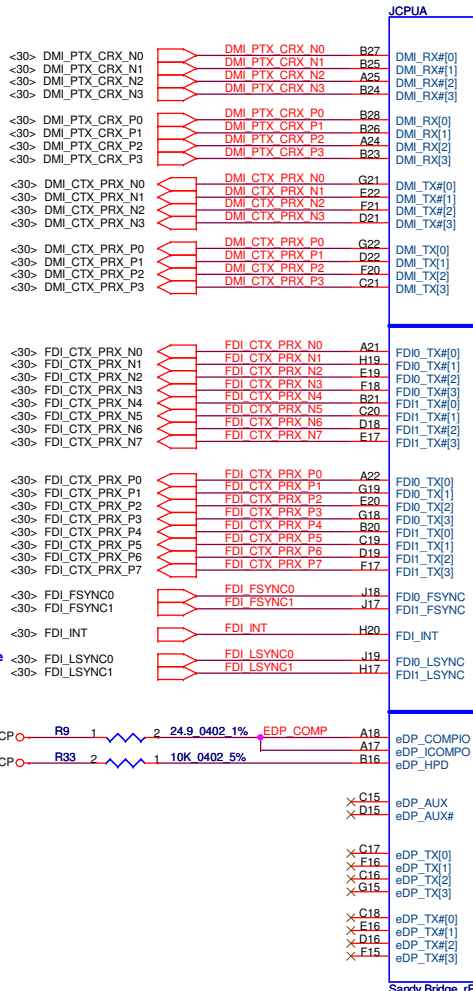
JCPUA

<30> DMI_PTX_CRX_N0 DMI_PTX_CRX_N0 B27 DMI_RX#[0]
<30> DMI_PTX_CRX_N1 DMI_PTX_CRX_N1 B25 DMI_RX#[1]
<30> DMI_PTX_CRX_N2 DMI_PTX_CRX_N2 A25 DMI_RX#[2]
<30> DMI_PTX_CRX_N3 DMI_PTX_CRX_N3 B24 DMI_RX#[3]

<30> DMI_PTX_CRX_P0 DMI_PTX_CRX_P0 B28 DMI_RX[0]
<30> DMI_PTX_CRX_P1 DMI_PTX_CRX_P1 B26 DMI_RX[1]
<30> DMI_PTX_CRX_P2 DMI_PTX_CRX_P2 A24 DMI_RX[2]
<30> DMI_PTX_CRX_P3 DMI_PTX_CRX_P3 B23 DMI_RX[3]

<30> DMI_CTX_PRX_N0 DMI_CTX_PRX_N0 G21 DMI_TX#[0]
<30> DMI_CTX_PRX_N1 DMI_CTX_PRX_N1 E22 DMI_TX#[1]
<30> DMI_CTX_PRX_N2 DMI_CTX_PRX_N2 F21 DMI_TX#[2]
<30> DMI_CTX_PRX_N3 DMI_CTX_PRX_N3 D21 DMI_TX#[3]

<30> DMI_CTX_PRX_P0 DMI_CTX_PRX_P0 G22 DMI_TX[0]
<30> DMI_CTX_PRX_P1 DMI_CTX_PRX_P1 D22 DMI_TX[1]
<30> DMI_CTX_PRX_P2 DMI_CTX_PRX_P2 F20 DMI_TX[2]
<30> DMI_CTX_PRX_P3 DMI_CTX_PRX_P3 C21 DMI_TX[3]

<30> FDI_CTX_PRX_N0 FDI_CTX_PRX_N0 A21 FDI0_TX#[0]
<30> FDI_CTX_PRX_N1 FDI_CTX_PRX_N1 H19 FDI0_TX#[1]
<30> FDI_CTX_PRX_N2 FDI_CTX_PRX_N2 E19 FDI0_TX#[2]
<30> FDI_CTX_PRX_N3 FDI_CTX_PRX_N3 F18 FDI0_TX#[3]
<30> FDI_CTX_PRX_N4 FDI_CTX_PRX_N4 B21 FDI1_TX#[0]
<30> FDI_CTX_PRX_N5 FDI_CTX_PRX_N5 C20 FDI1_TX#[1]
<30> FDI_CTX_PRX_N6 FDI_CTX_PRX_N6 D18 FDI1_TX#[2]
<30> FDI_CTX_PRX_N7 FDI_CTX_PRX_N7 E17 FDI1_TX#[3]

<30> FDI_CTX_PRX_P0 FDI_CTX_PRX_P0 A22 FDI0_TX[0]
<30> FDI_CTX_PRX_P1 FDI_CTX_PRX_P1 G19 FDI0_TX[1]
<30> FDI_CTX_PRX_P2 FDI_CTX_PRX_P2 E20 FDI0_TX[2]
<30> FDI_CTX_PRX_P3 FDI_CTX_PRX_P3 G18 FDI0_TX[3]
<30> FDI_CTX_PRX_P4 FDI_CTX_PRX_P4 B20 FDI1_TX[0]
<30> FDI_CTX_PRX_P5 FDI_CTX_PRX_P5 C19 FDI1_TX[1]
<30> FDI_CTX_PRX_P6 FDI_CTX_PRX_P6 D19 FDI1_TX[2]
<30> FDI_CTX_PRX_P7 FDI_CTX_PRX_P7 F17 FDI1_TX[3]

<30> FDI_FSYNC0 FDI_FSYNC0 J18 FDI0_FSYNC
<30> FDI_FSYNC1 FDI_FSYNC1 J17 FDI1_FSYNC

<30> FDI_INT FDI_INT H20 FDI_INT

e <30> FDI_LSYNC0 FDI_LSYNC0 J19 FDI0_LSYNC
<30> FDI_LSYNC1 FDI_LSYNC1 H17 FDI1_LSYNC

CP R9 1 2 24.9_0402_1% EDP_COMP A18 eDP_COMPIO
A17 eDP_ICOMPO
CP R33 2 1 10K_0402_5% B16 eDP_HPD

C15 eDP_AUX
D15 eDP_AUX#

C17 eDP_TX[0]
F16 eDP_TX[1]
C16 eDP_TX[2]
G15 eDP_TX[3]

C18 eDP_TX#[0]
E16 eDP_TX#[1]
D16 eDP_TX#[2]
F15 eDP_TX#[3]

Sandy Bridge_rP